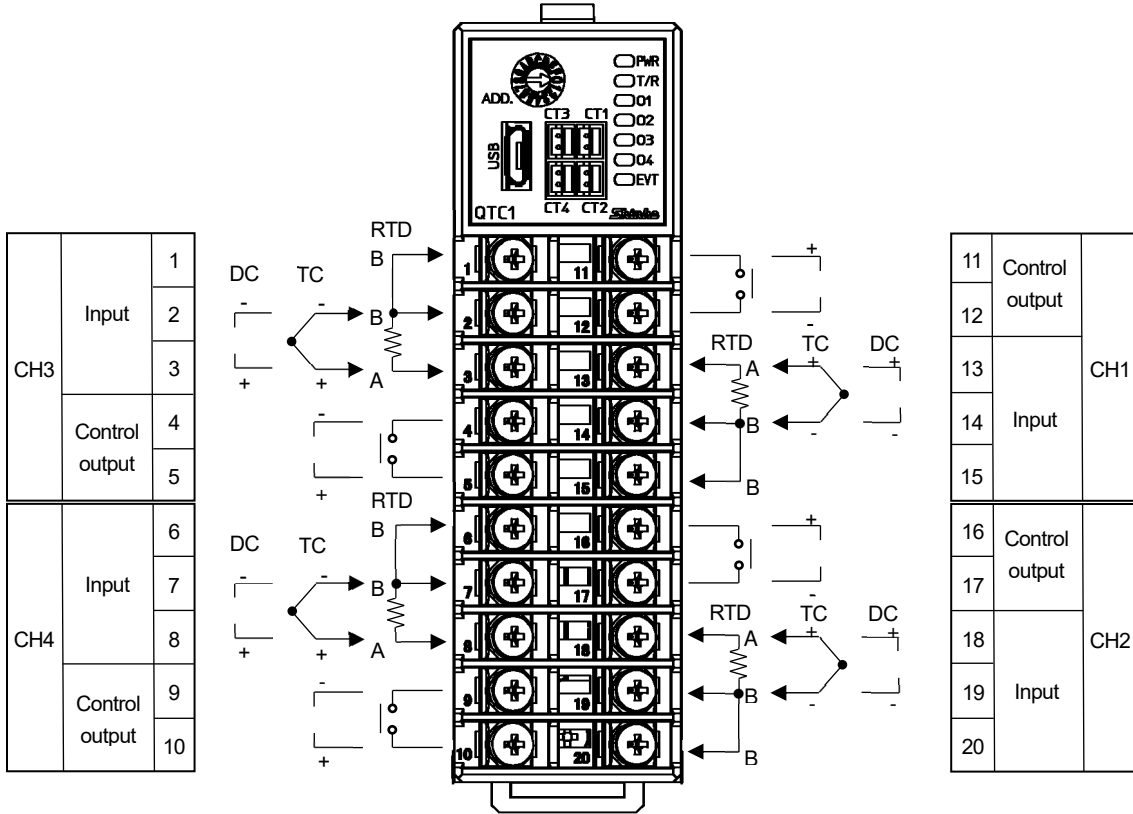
| CH3 | Input | 1 |
|---|---|---|
| | | 2 |
| | | 3 |
| | Control output | 4 |
| | | 5 |

| CH4 | Input | 6 |
|---|---|---|
| | | 7 |
| | | 8 |
| | Control output | 9 |
| | | 10 |

PWR
T/R
O1
O2
O3
O4
EVT
ADD.
USB
CT3 CT1
CT4 CT2
QTC1
Shinko

DC TC RTD
B
B
A
- - +
+ +

DC TC RTD
B
B
A
- - +
+ +

1 2 3 4 5 6 7 8 9 10
11 12 13 14 15 16 17 18 19 20

+ -
RTD TC DC
A
B
B
+ + - -

+ -
RTD TC DC
A
B
B
+ + - -

| 11 | Control output | CH1 |
|---|---|---|
| 12 | | |
| 13 | Input | |
| 14 | | |
| 15 | | |

| 16 | Control output | CH2 |
|---|---|---|
| 17 | | |
| 18 | Input | |
| 19 | | |
| 20 | | |